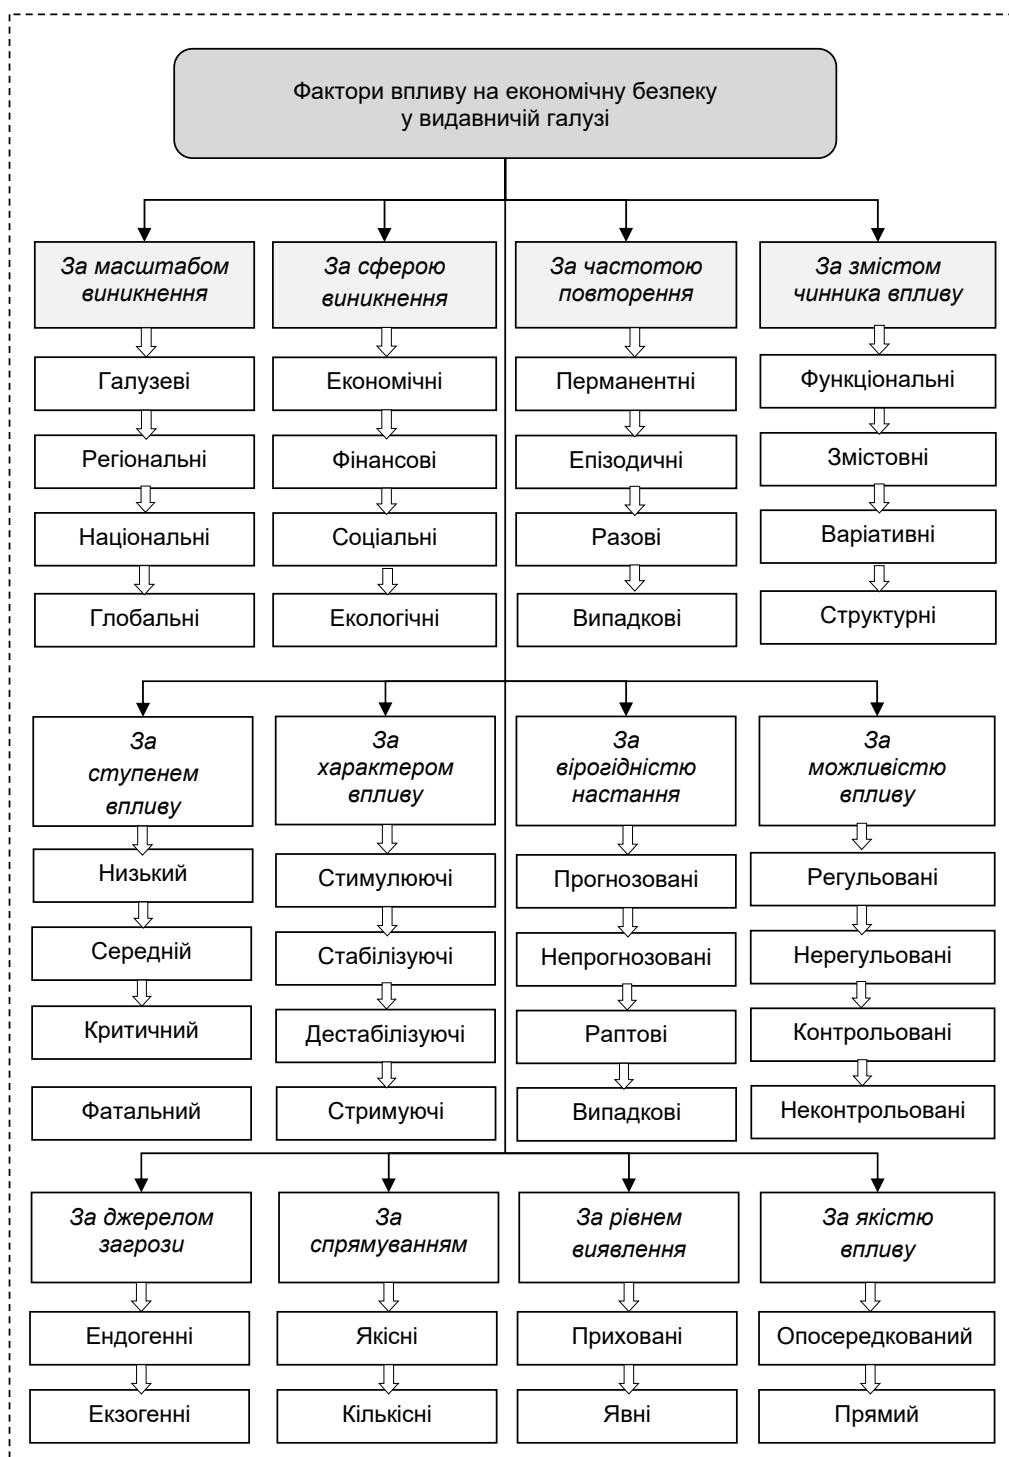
Фактори впливу на економічну безпеку у видавничій галузі

За масштабом виникнення
Галузеві
Регіональні
Національні
Глобальні

За сферою виникнення
Економічні
Фінансові
Соціальні
Екологічні

За частотою повторення
Перманентні
Епізодичні
Разові
Випадкові

За змістом чинника впливу
Функціональні
Змістовні
Варіативні
Структурні

За ступенем впливу
Низький
Середній
Критичний
Фатальний

За характером впливу
Стимулюючі
Стабілізуючі
Дестабілізуючі
Стримуючі

За вірогідністю настання
Прогнозовані
Непрогнозовані
Раптові
Випадкові

За можливістю впливу
Регульовані
Нерегульовані
Контрольовані
Неконтрольовані

За джерелом загрози
Ендогенні
Екзогенні

За спрямуванням
Якісні
Кількісні

За рівнем виявлення
Приховані
Явні

За якістю впливу
Опосередкований
Прямий